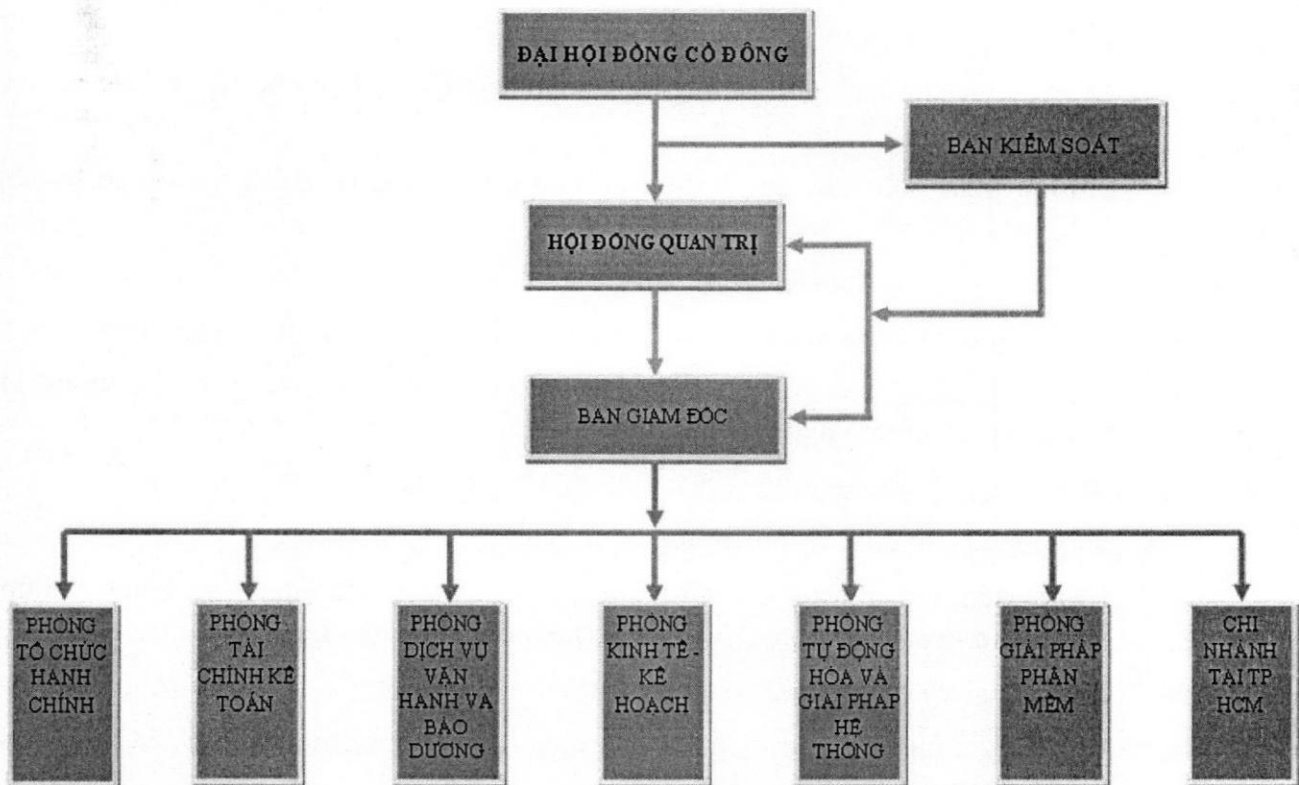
ĐẠI HỘI ĐỒNG CỔ ĐÔNG

BAN KIỂM SOÁT

HỘI ĐỒNG QUAN TRỊ

BAN GIÁM ĐỐC

PHÒNG TỔ CHỨC HÀNH CHÍNH

PHÒNG TÀI CHÍNH KẾ TOÁN

PHÒNG DỊCH VỤ VẬN HÀNH VÀ BẢO DƯỠNG

PHÒNG KINH TẾ - KẾ HOẠCH

PHÒNG TỰ ĐỘNG HÓA VÀ GIẢI PHÁP HỆ THỐNG

PHÒNG GIẢI PHÁP PHẦN MỀM

CHI NHÁNH TẠI TP HCM